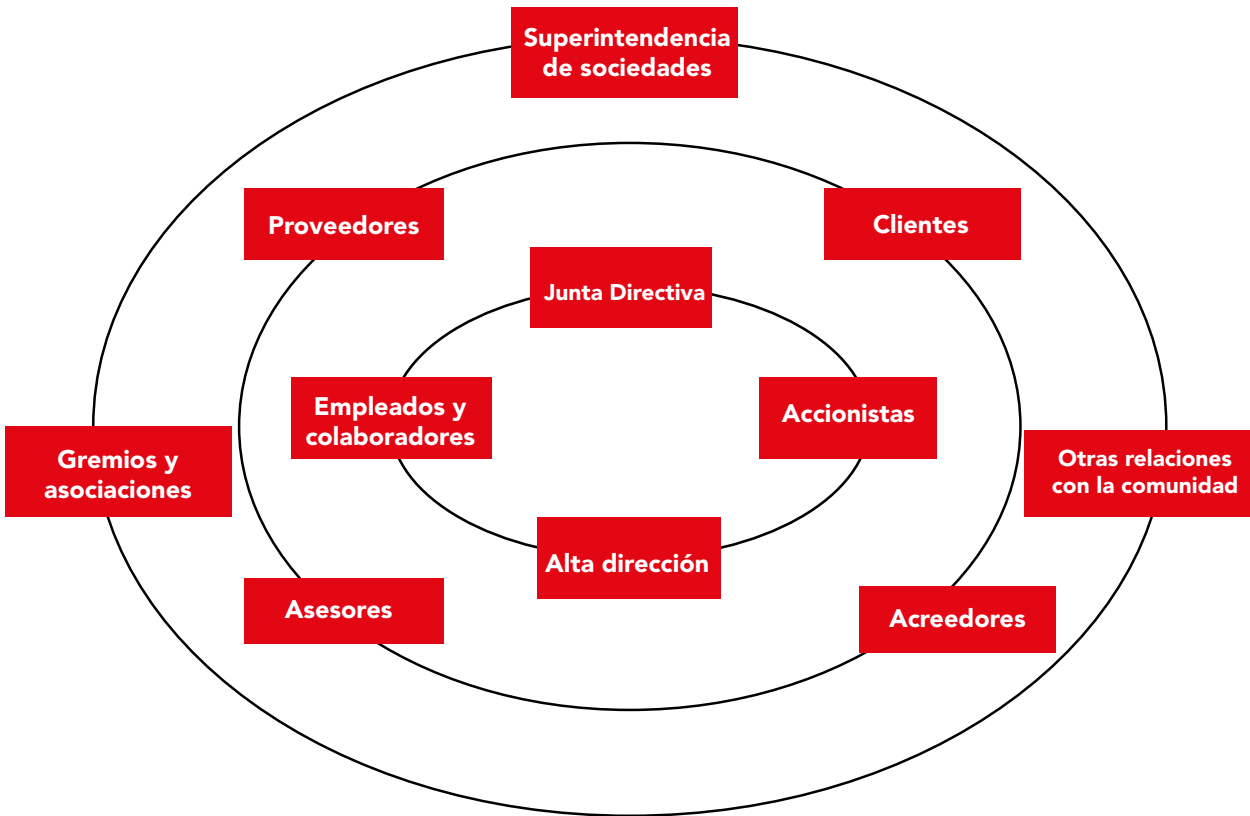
Superintendencia de sociedades

Proveedores

Clientes

Junta Directiva

Empleados y colaboradores

Accionistas

Gremios y asociaciones

Otras relaciones con la comunidad

Alta dirección

Asesores

Acreedores